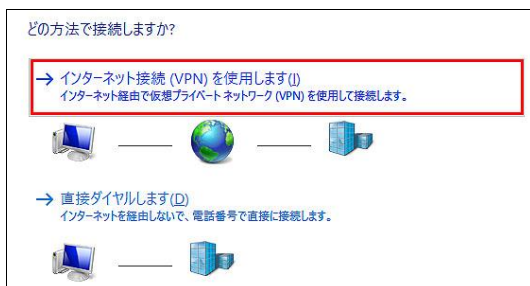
どの方法で接続しますか?

→ インターネット接続 (VPN) を使用します(I)
インターネット経由で仮想プライベート ネットワーク (VPN) を使用して接続します。

→ 直接ダイヤルします(D)
インターネットを経由しないで、電話番号で直接に接続します。